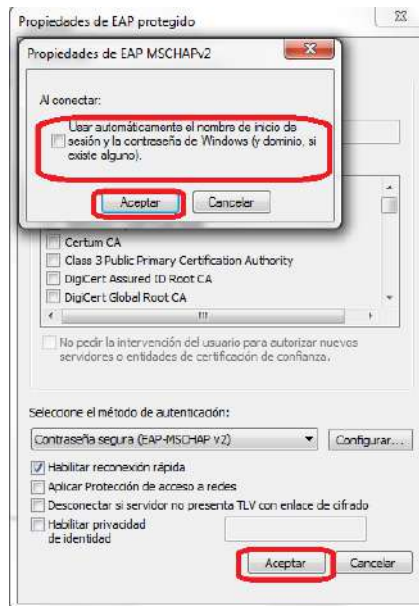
Propiedades de EAP protegido

Propiedades de EAP MSCHAPv2

Al conectar:

Usar automáticamente el nombre de inicio de sesión y la contraseña de Windows (y dominio, si existe alguno).

Aceptar
Cancelar

Certum CA
Class 3 Public Primary Certification Authority
DigiCert Assured ID Root CA
DigiCert Global Root CA

No pedir la intervención del usuario para autorizar nuevos servidores o entidades de certificación de confianza.

Seleccione el método de autenticación:

Contraseña segura (EAP-MSCHAP v2)
Configurar...

Habilitar reconexión rápida
Aplicar Protección de acceso a redes
Desconectar si servidor no presenta TLV con enlace de cifrado
Habilitar privacidad de identidad

Aceptar
Cancelar